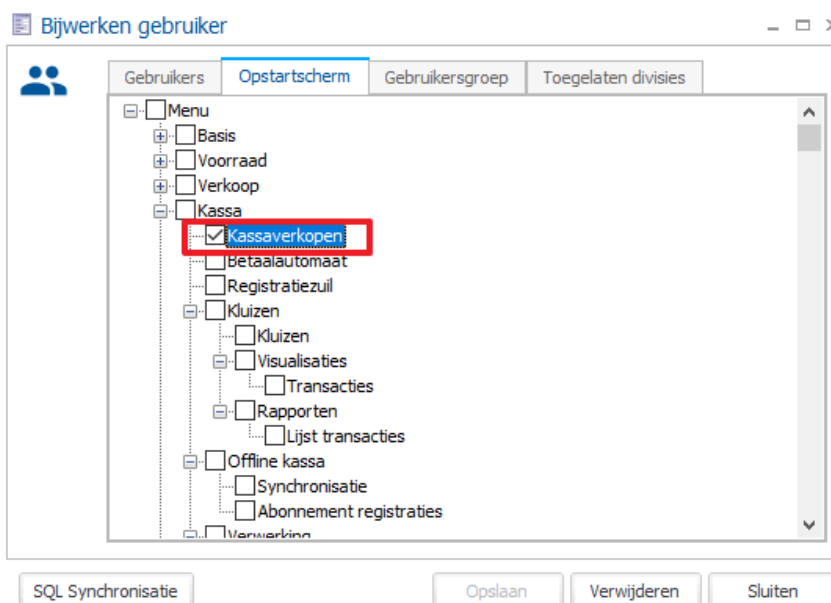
Bijwerken gebruiker

Gebruikers | Opstartscherm | Gebruikersgroep | Toegelaten divisies

Menu
Basis
Voorraad
Verkoop
Kassa
Kassaverkopen
Betaalautomaat
Registratiezuil
Kluizen
Kluizen
Visualisaties
Transacties
Rapporten
Lijst transacties
Offline kassa
Synchronisatie
Abonnement registraties
Verwerking

SQL Synchronisatie
Opslaan
Verwijderen
Sluiten